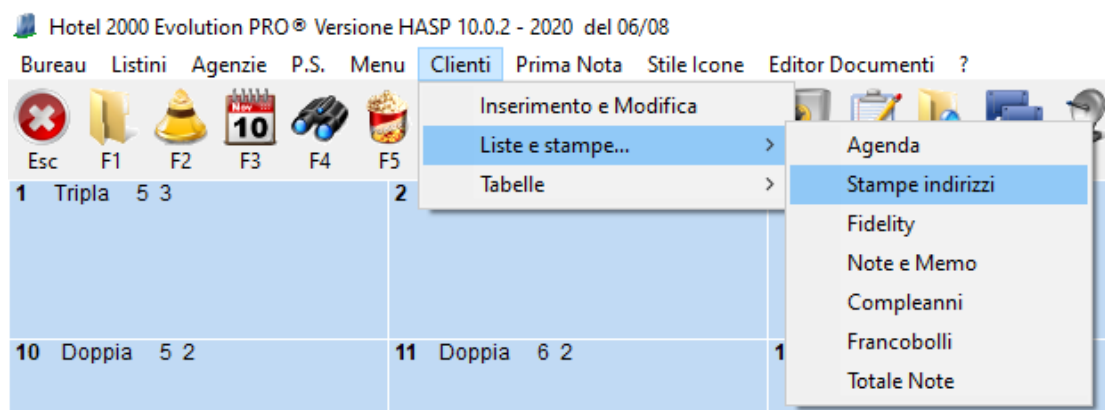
Hotel 2000 Evolution PRO® Versione HASP 10.0.2 - 2020 del 06/08

Bureau Listini Agenzie P.S. Menu Clienti Prima Nota Stile Icone Editor Documenti ?

Nov 10

Esc F1 F2 F3 F4 F5

Inserimento e Modifica
Liste e stampe... >
Tabelle >

Agenda
Stampe indirizzi
Fidelity
Note e Memo
Compleanni
Francobolli
Totale Note

1 Tripla 5 3
2
10 Doppia 5 2
11 Doppia 6 2
1